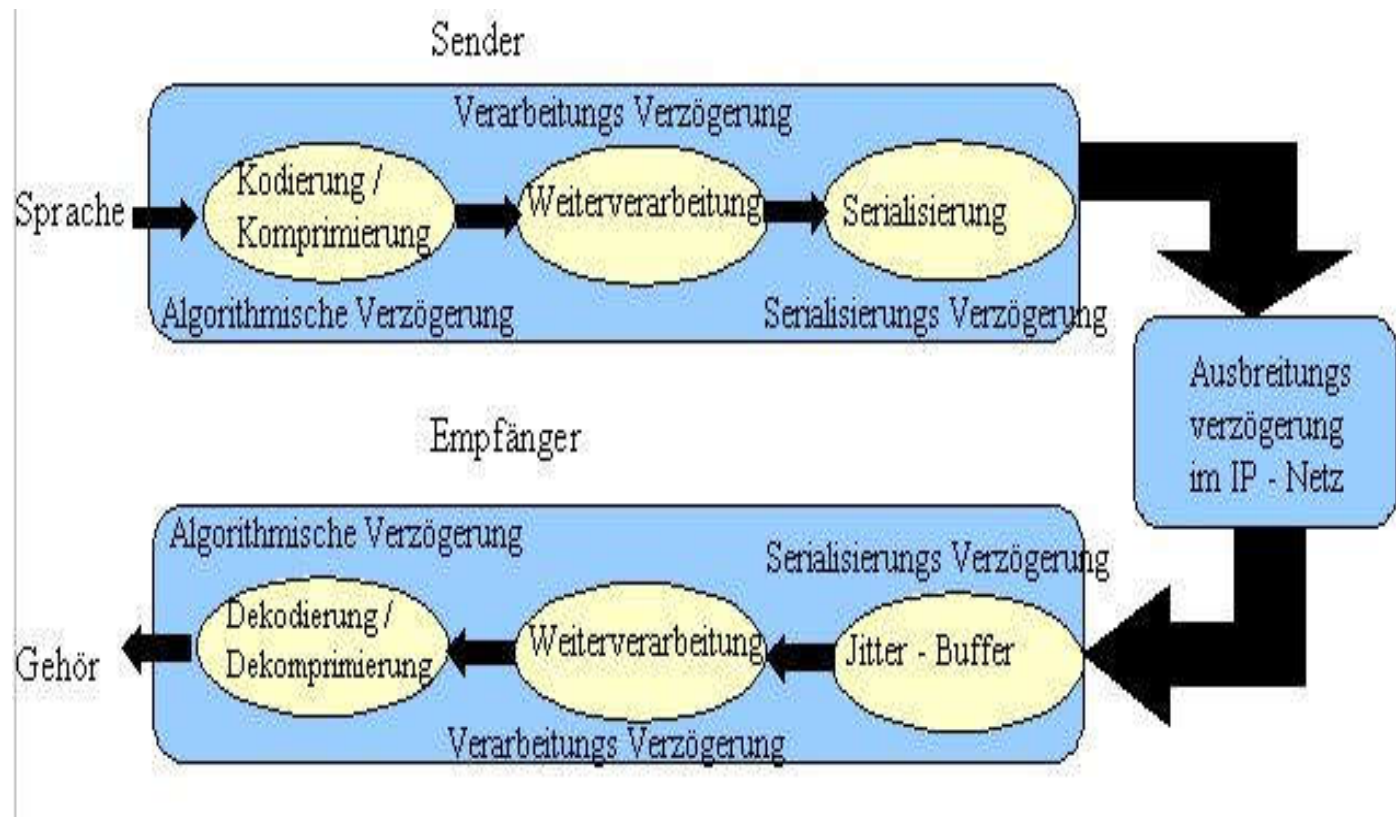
Sender

Verarbeitungs Verzögerung

Sprache

Kodierung / Komprimierung

Weiterverarbeitung

Serialisierung

Algorithmische Verzögerung

Serialisierungs Verzögerung

Ausbreitungs verzögerung im IP - Netz

Empfänger

Algorithmische Verzögerung

Serialisierungs Verzögerung

Gehör

Dekodierung / Dekomprimierung

Weiterverarbeitung

Jitter - Buffer

Verarbeitungs Verzögerung